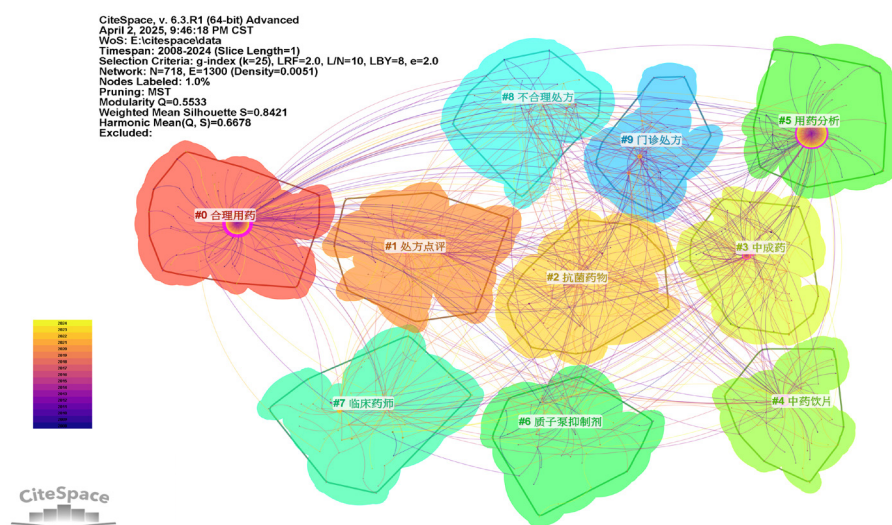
CiteSpace, v. 6.3.R1 (64-bit) Advanced
April 2, 2025, 9:46:18 PM CST
WoS: E:\citespace\data
Timespan: 2008-2024 (Slice Length=1)
Selection Criteria: g-index (k=25), LRF=2.0, L/N=10, LBY=8, e=2.0
Network: N=718, E=1300 (Density=0.0051)
Nodes Labeled: 1.0%
Pruning: MST
Modularity Q=0.5533
Weighted Mean Silhouette S=0.8421
Harmonic Mean(Q, S)=0.6678
Excluded:

#8 不合理处方

#9 门诊处方

#5 用药分析

#0 合理用药

#1 处方点评

#2 抗菌药物

#3 中成药

#7 临床药师

#6 质子泵抑制剂

#4 中药饮片

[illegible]

CiteSpace